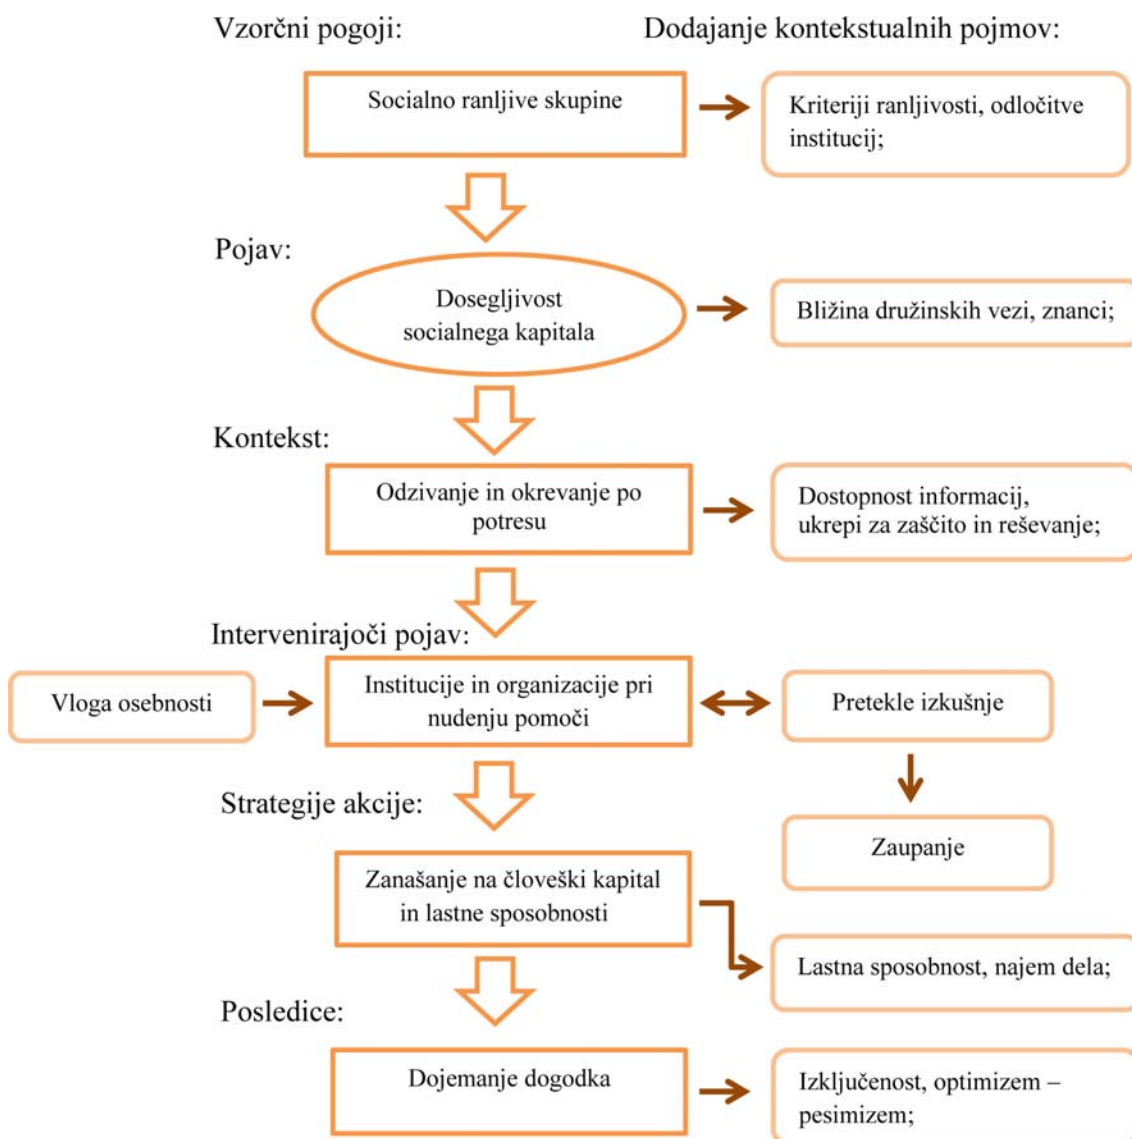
Vzorčni pogoji:

Dodajanje kontekstualnih pojmov:

Socialno ranljive skupine

Kriteriji ranljivosti, odločitve institucij;

Pojav:

Dosegljivost socialnega kapitala

Bližina družinskih vezi, znanci;

Kontekst:

Odzivanje in okrevanje po potresu

Dostopnost informacij, ukrepi za zaščito in reševanje;

Intervenirajoči pojav:

Vloga osebnosti

Institucije in organizacije pri nudenju pomoči

Pretekle izkušnje

Zaupanje

Strategije akcije:

Zanašanje na človeški kapital in lastne sposobnosti

Lastna sposobnost, najem dela;

Posledice:

Dojemanje dogodka

Izključenost, optimizem – pesimizem;